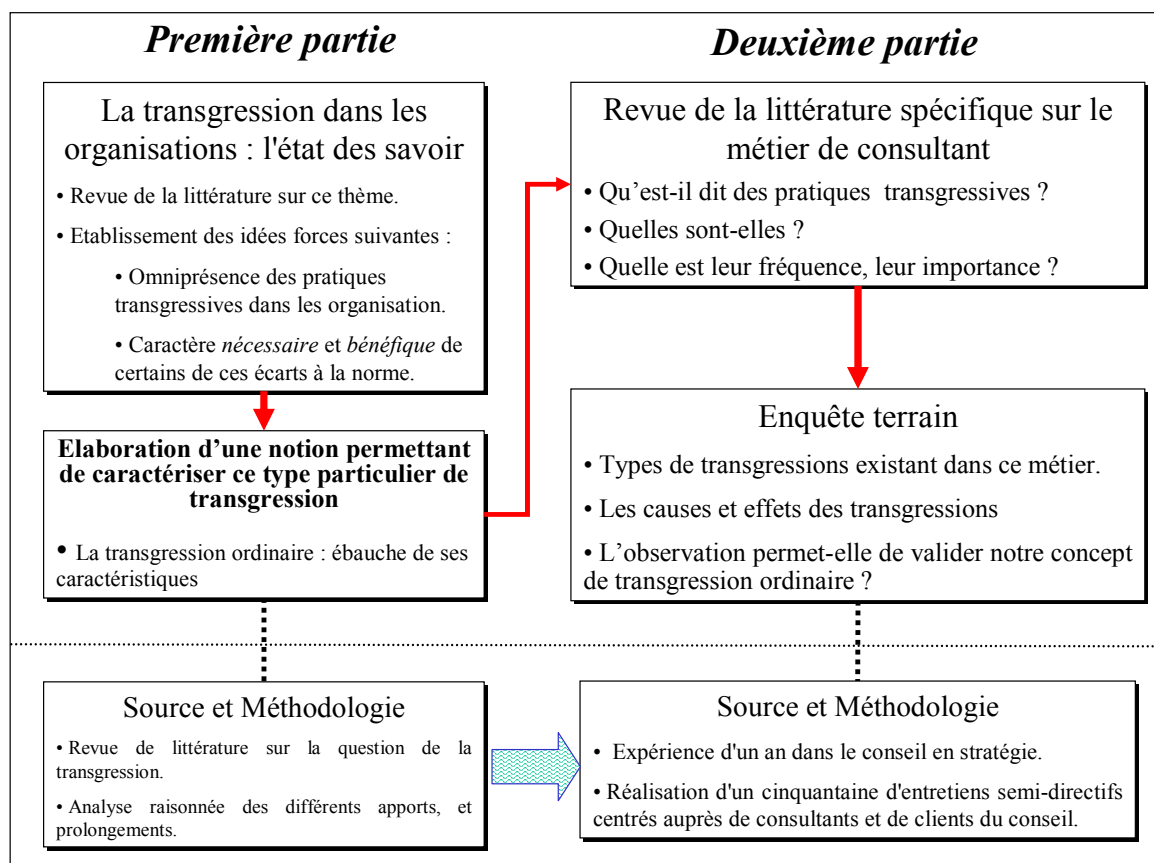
Première partie

La transgression dans les organisations : l'état des savoir

• Revue de la littérature sur ce thème.

• Etablissement des idées forces suivantes :

• Omniprésence des pratiques transgressives dans les organisation.

• Caractère *nécessaire* et *bénéfique* de certains de ces écarts à la norme.

**Elaboration d'une notion permettant de caractériser ce type particulier de transgression**

• La transgression ordinaire : ébauche de ses caractéristiques

Source et Méthodologie

• Revue de littérature sur la question de la transgression.

• Analyse raisonnée des différents apports, et prolongements.

Deuxième partie

Revue de la littérature spécifique sur le métier de consultant

• Qu'est-il dit des pratiques transgressives ?

• Quelles sont-elles ?

• Quelle est leur fréquence, leur importance ?

Enquête terrain

• Types de transgressions existant dans ce métier.

• Les causes et effets des transgressions

• L'observation permet-elle de valider notre concept de transgression ordinaire ?

Source et Méthodologie

• Expérience d'un an dans le conseil en stratégie.

• Réalisation d'un cinquantaine d'entretiens semi-directifs centrés auprès de consultants et de clients du conseil.